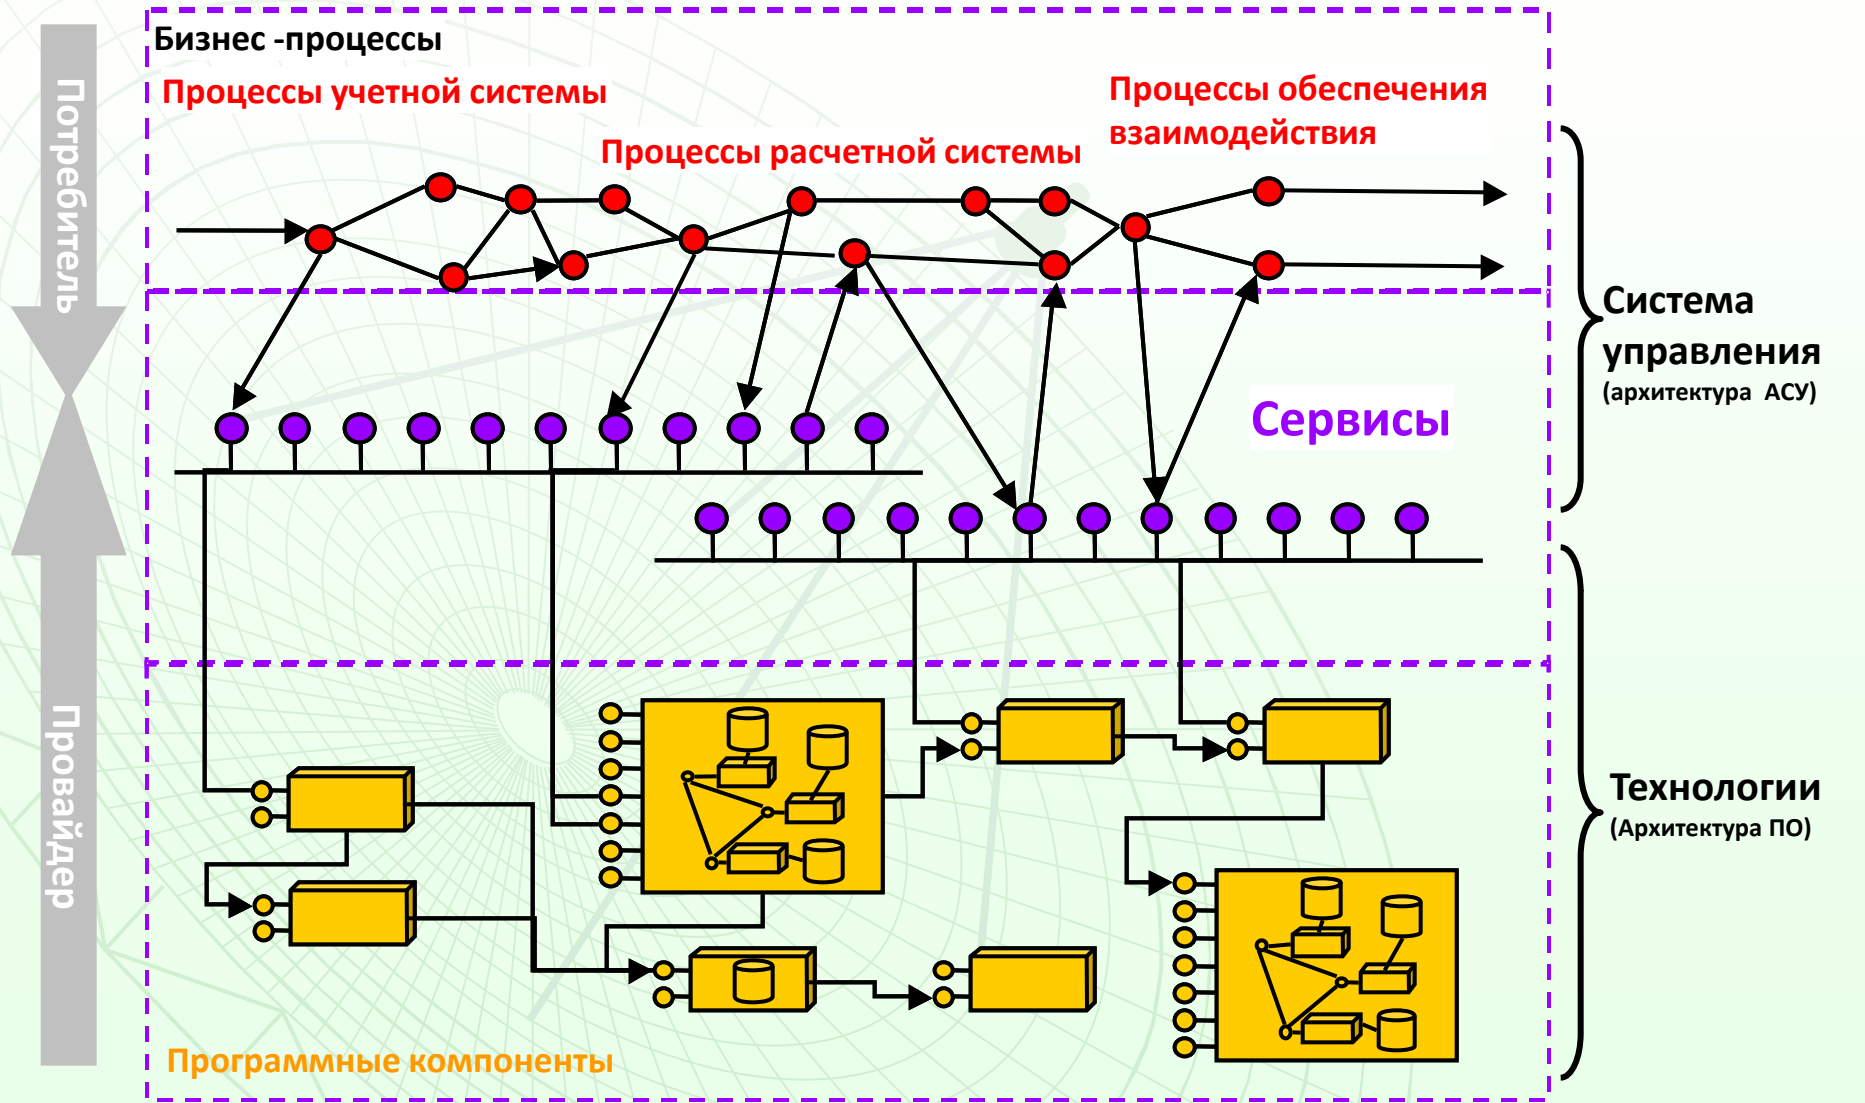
Потребитель

Провайдер

Бизнес -процессы

Процессы учетной системы

Процессы расчетной системы

Процессы обеспечения взаимодействия

Сервисы

Программные компоненты

Система управления
(архитектура АСУ)

Технологии
(Архитектура ПО)